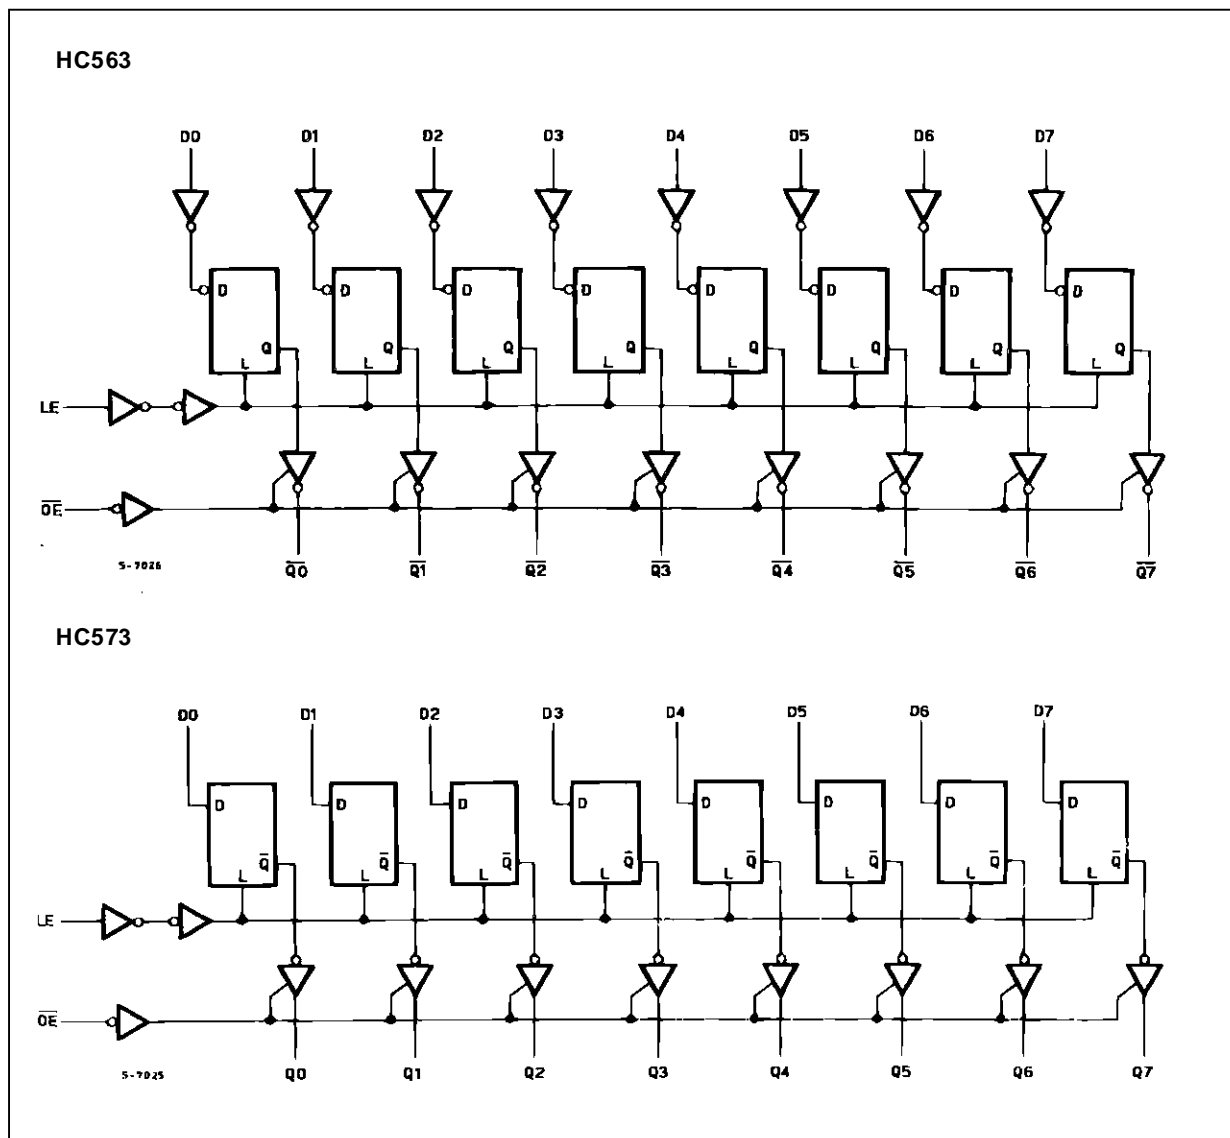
HC563

D0 D1 D2 D3 D4 D5 D6 D7

D Q L D Q L D Q L D Q L D Q L D Q L D Q L D Q L

LE

$\overline{OE}$

5-7026

$\overline{Q0}$ $\overline{Q1}$ $\overline{Q2}$ $\overline{Q3}$ $\overline{Q4}$ $\overline{Q5}$ $\overline{Q6}$ $\overline{Q7}$

HC573

D0 D1 D2 D3 D4 D5 D6 D7

D $\bar{Q}$ L D $\bar{Q}$ L D $\bar{Q}$ L D $\bar{Q}$ L D $\bar{Q}$ L D $\bar{Q}$ L D $\bar{Q}$ L D $\bar{Q}$ L

LE

$\overline{OE}$

5-7025

Q0 Q1 Q2 Q3 Q4 Q5 Q6 Q7